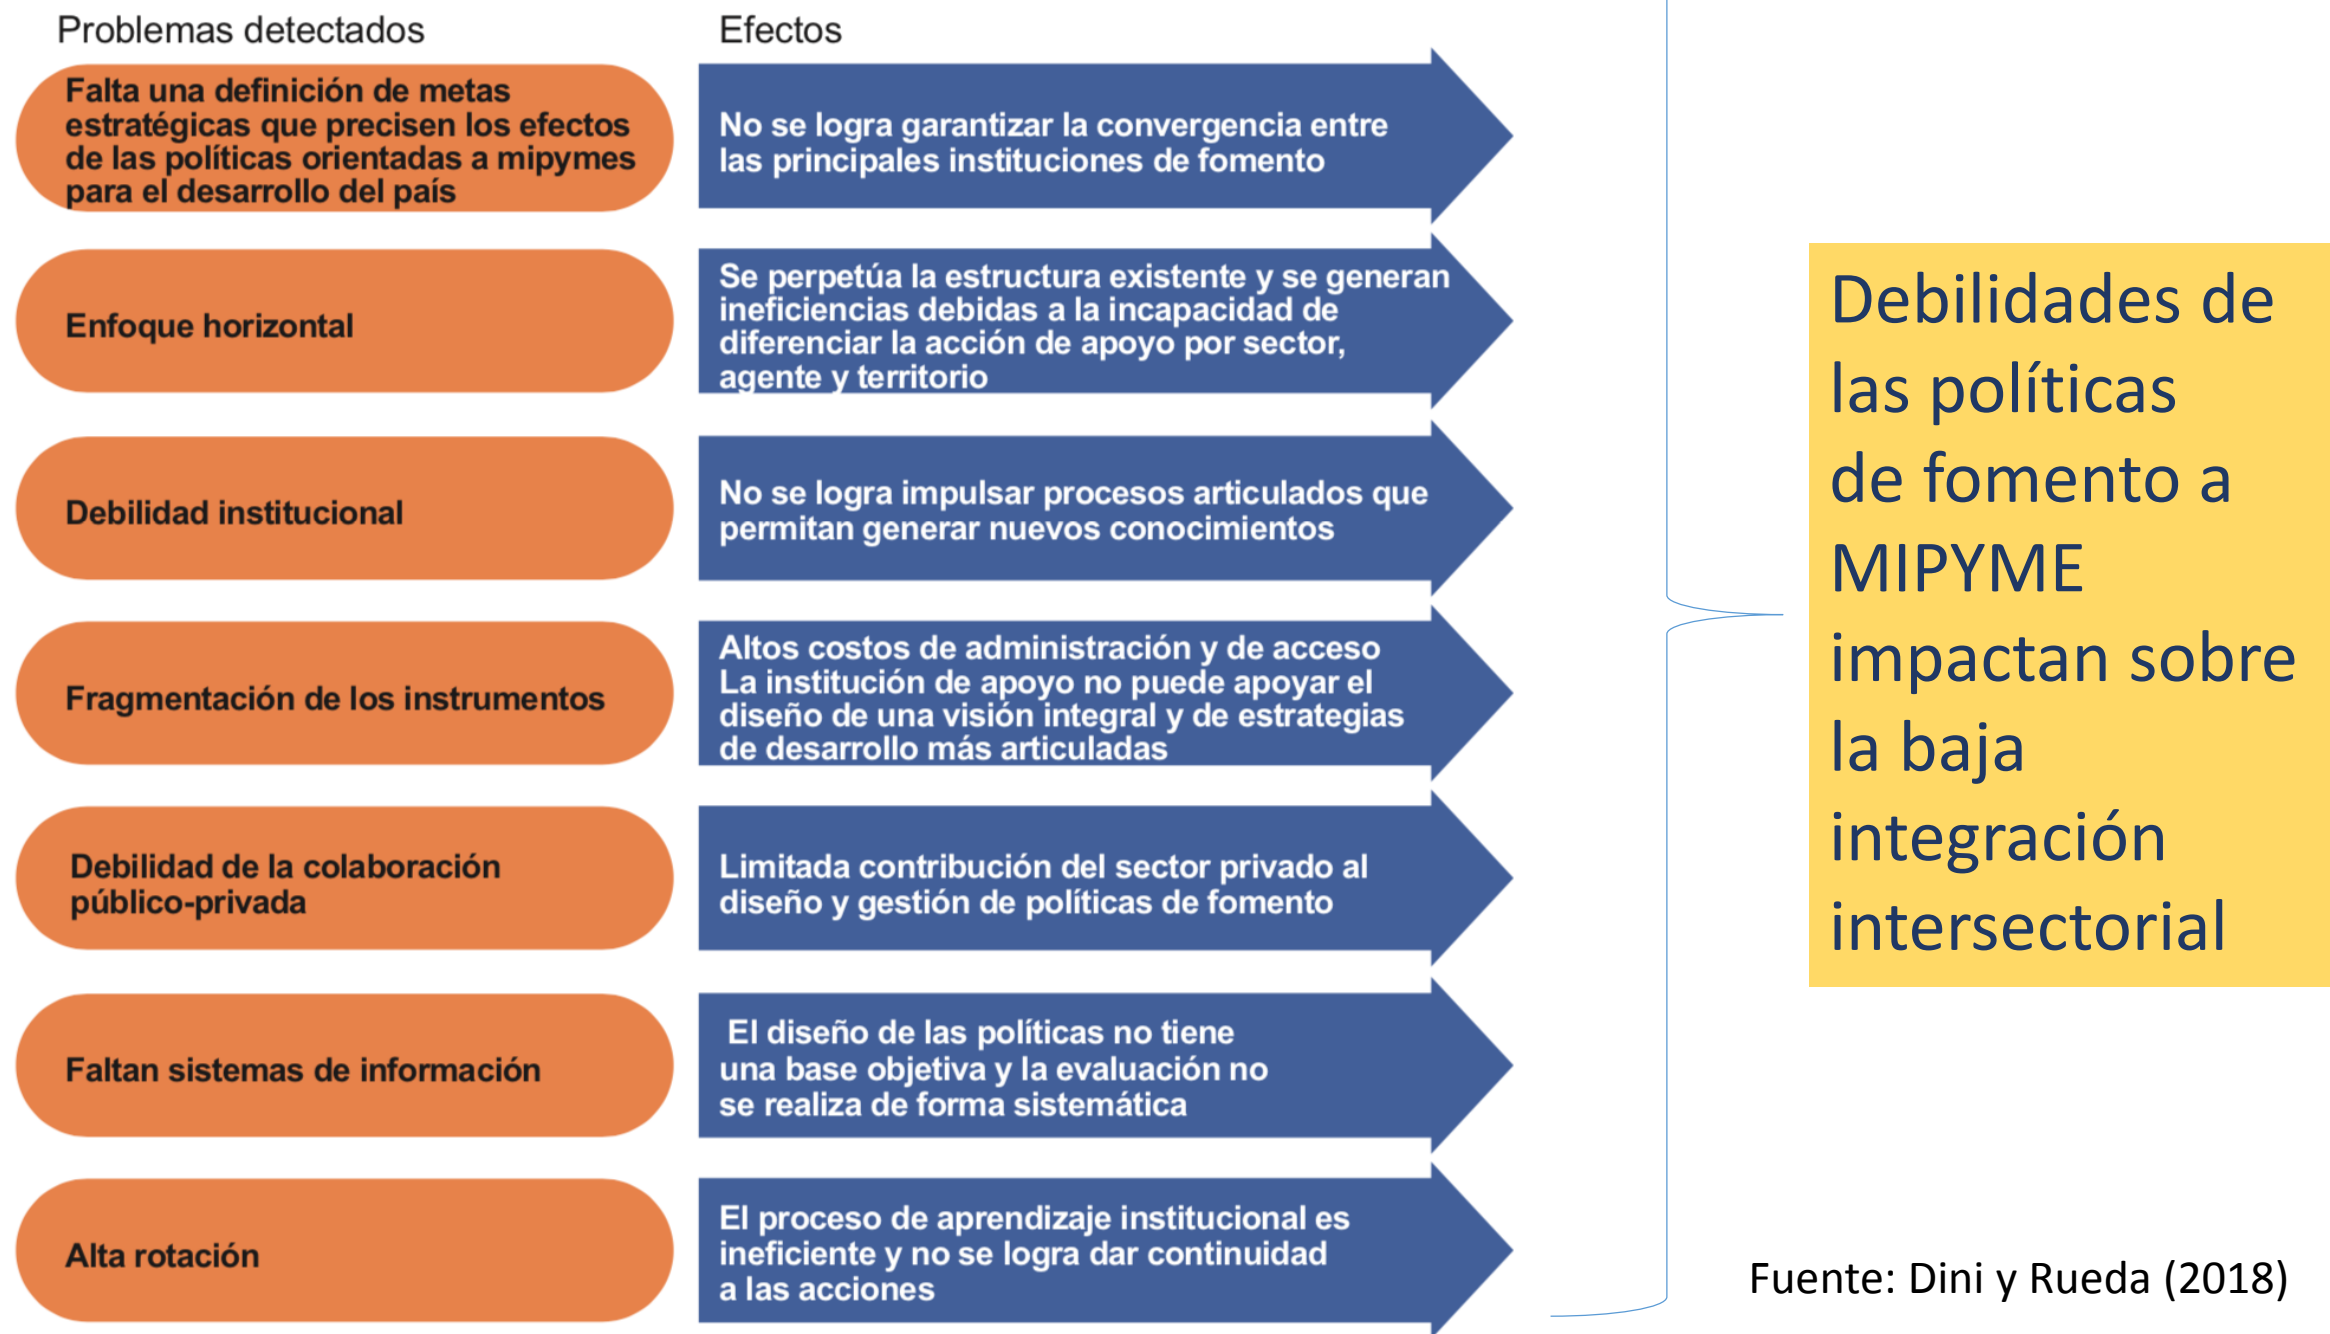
Problemas detectados

Efectos

Falta una definición de metas estratégicas que precisen los efectos de las políticas orientadas a mipymes para el desarrollo del país

No se logra garantizar la convergencia entre las principales instituciones de fomento

Enfoque horizontal

Se perpetúa la estructura existente y se generan ineficiencias debidas a la incapacidad de diferenciar la acción de apoyo por sector, agente y territorio

Debilidad institucional

No se logra impulsar procesos articulados que permitan generar nuevos conocimientos

Fragmentación de los instrumentos

Altos costos de administración y de acceso
La institución de apoyo no puede apoyar el diseño de una visión integral y de estrategias de desarrollo más articuladas

Debilidad de la colaboración público-privada

Limitada contribución del sector privado al diseño y gestión de políticas de fomento

Faltan sistemas de información

El diseño de las políticas no tiene una base objetiva y la evaluación no se realiza de forma sistemática

Alta rotación

El proceso de aprendizaje institucional es ineficiente y no se logra dar continuidad a las acciones

Debilidades de las políticas de fomento a MIPYME impactan sobre la baja integración intersectorial

Fuente: Dini y Rueda (2018)